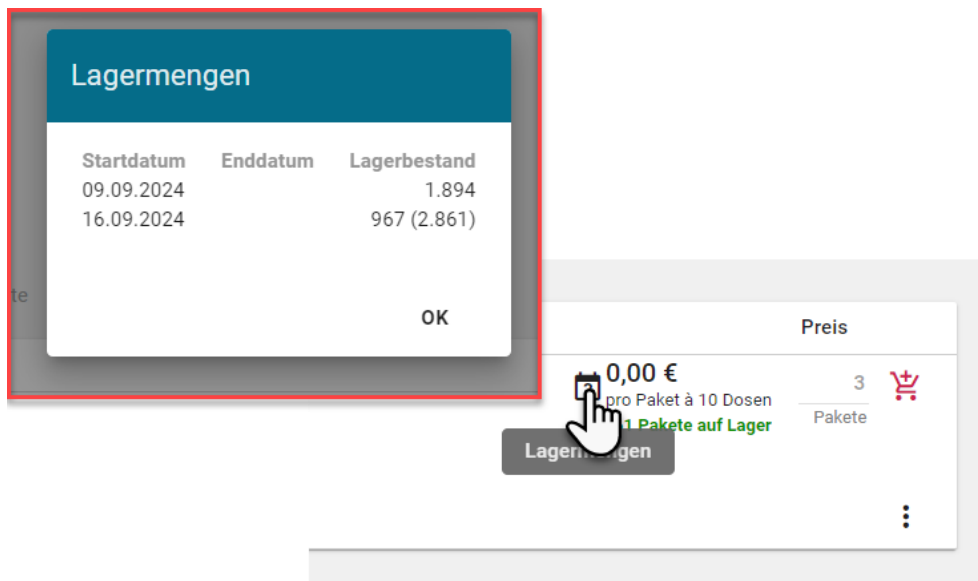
Lagermengen

| Startdatum | Enddatum | Lagerbestand |
|---|---|---|
| 09.09.2024 | | 1.894 |
| 16.09.2024 | | 967 (2.861) |

OK

te

Preis

0,00 €
pro Paket à 10 Dosen
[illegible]1 Pakete auf Lager

3
Pakete

Lager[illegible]ngen